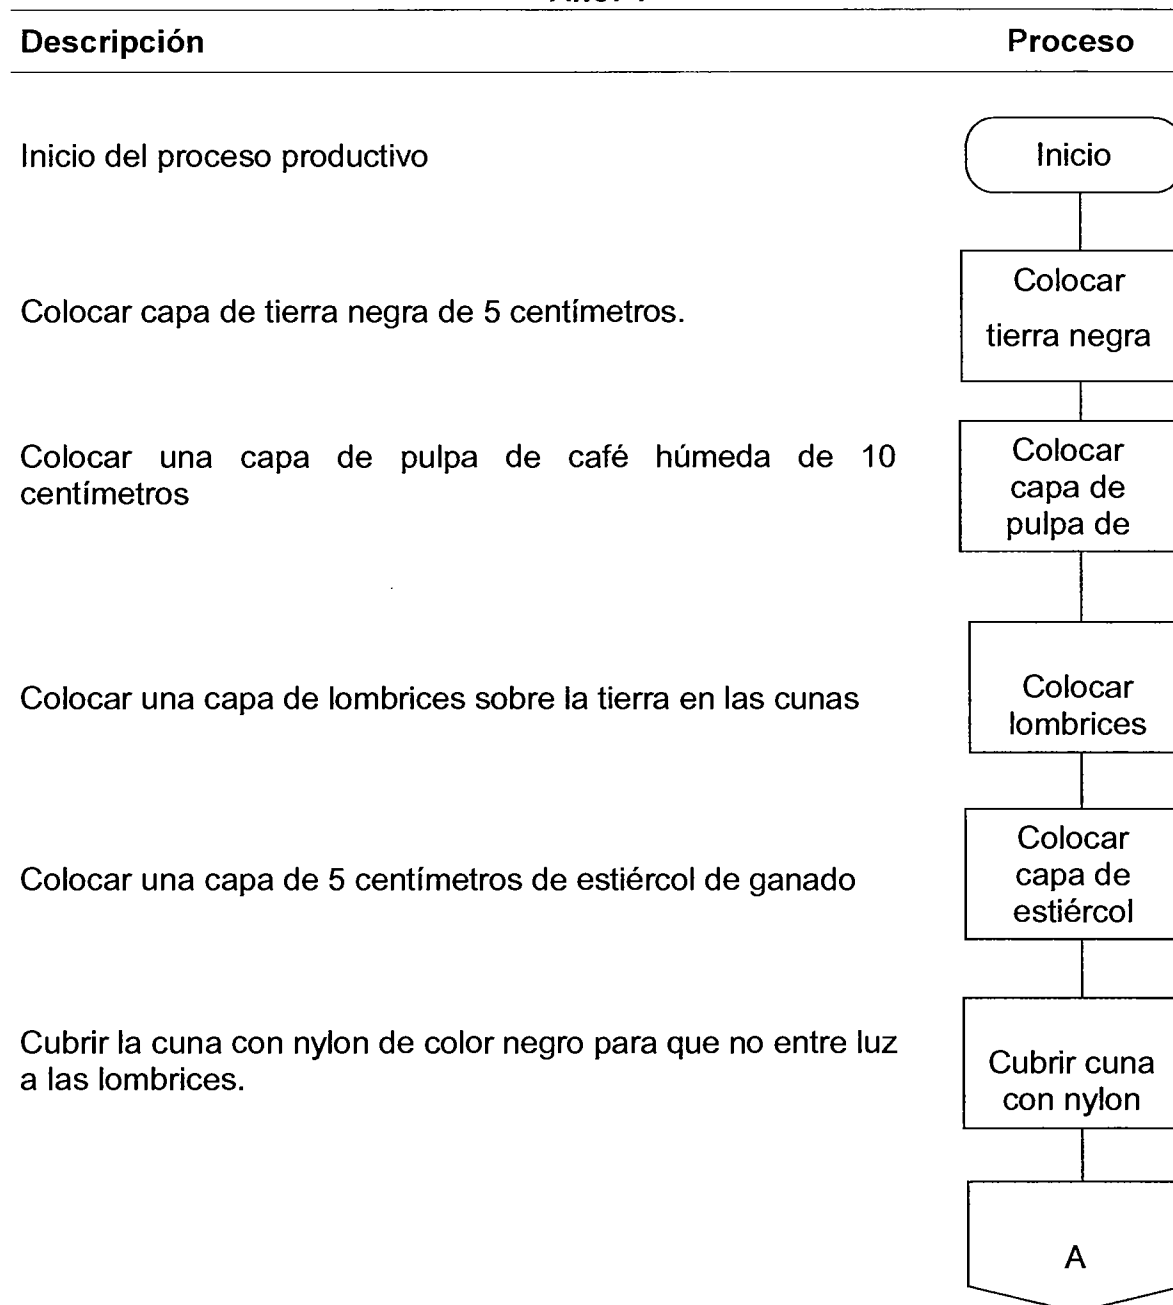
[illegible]

| Descripción | Proceso |
|---|---|
| Inicio del proceso productivo | Inicio |
| Colocar capa de tierra negra de 5 centímetros. | Colocar tierra negra |
| Colocar una capa de pulpa de café húmeda de 10 centímetros | Colocar capa de pulpa de |
| Colocar una capa de lombrices sobre la tierra en las cunas | Colocar lombrices |
| Colocar una capa de 5 centímetros de estiércol de ganado | Colocar capa de estiércol |
| Cubrir la cuna con nylon de color negro para que no entre luz a las lombrices. | Cubrir cuna con nylon |
| | A |